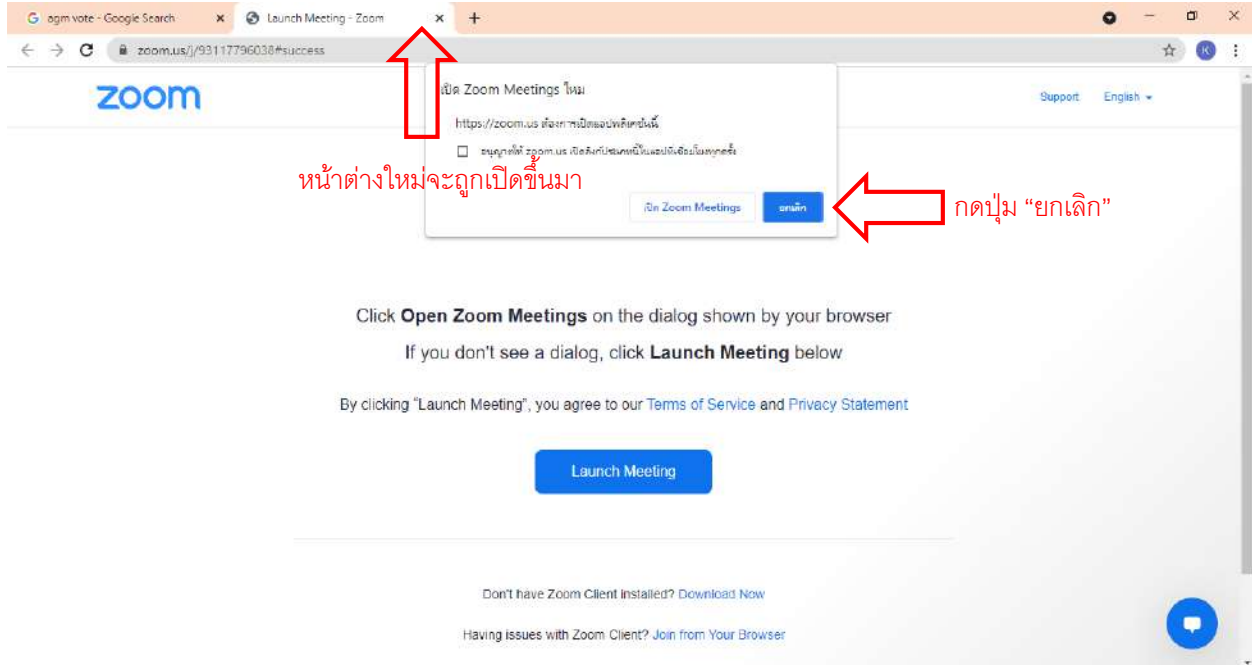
agm vote - Google Search
Launch Meeting - Zoom
zoom.us/j/93117796038#success

zoom

เปิด Zoom Meetings ไหม
https://zoom.us ต้องการเปิดแอปพลิเคชันนี้
อนุญาตให้ zoom.us เปิดลิงก์ประเภทนี้ในแอปที่เชื่อมโยงทุกครั้ง
เปิด Zoom Meetings
ยกเลิก

Support English

หน้าต่างใหม่จะถูกเปิดขึ้นมา

กดปุ่ม “ยกเลิก”

Click **Open Zoom Meetings** on the dialog shown by your browser

If you don't see a dialog, click **Launch Meeting** below

By clicking "Launch Meeting", you agree to our Terms of Service and Privacy Statement

Launch Meeting

Don't have Zoom Client installed? Download Now

Having issues with Zoom Client? Join from Your Browser